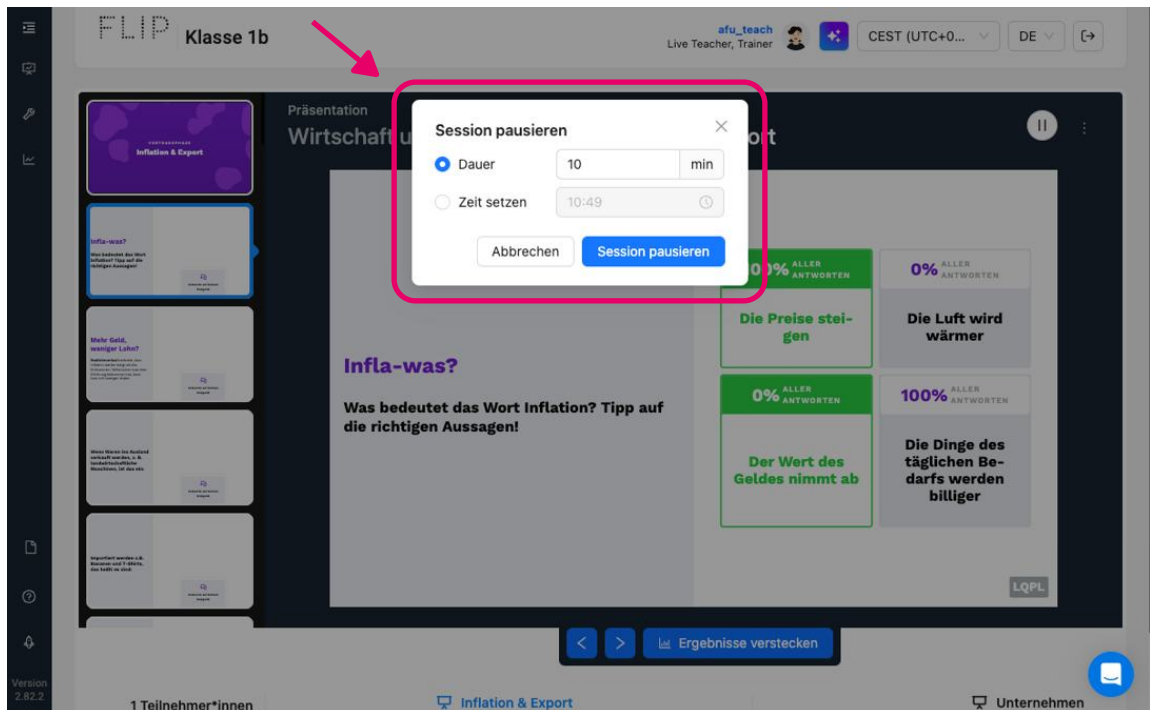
FLIP Klasse 1b

afu_teach
Live Teacher, Trainer

CEST (UTC+0...

DE

Präsentation
Wirtschaft u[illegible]ort

Session pausieren

Dauer 10 min

Zeit setzen 10:49

Abbrechen

Session pausieren

Inflation & Export

Infla-was?

Mehr Geld, weniger Lohn?

Infla-was?

Was bedeutet das Wort Inflation? Tipp auf die richtigen Aussagen!

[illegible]0% ALLER ANTWORTEN
Die Preise steigen

0% ALLER ANTWORTEN
Die Luft wird wärmer

0% ALLER ANTWORTEN
Der Wert des Geldes nimmt ab

100% ALLER ANTWORTEN
Die Dinge des täglichen Bedarfs werden billiger

LQPL

Ergebnisse verstecken

Version 2.82.2

1 Teilnehmer*innen

Inflation & Export

Unternehmen